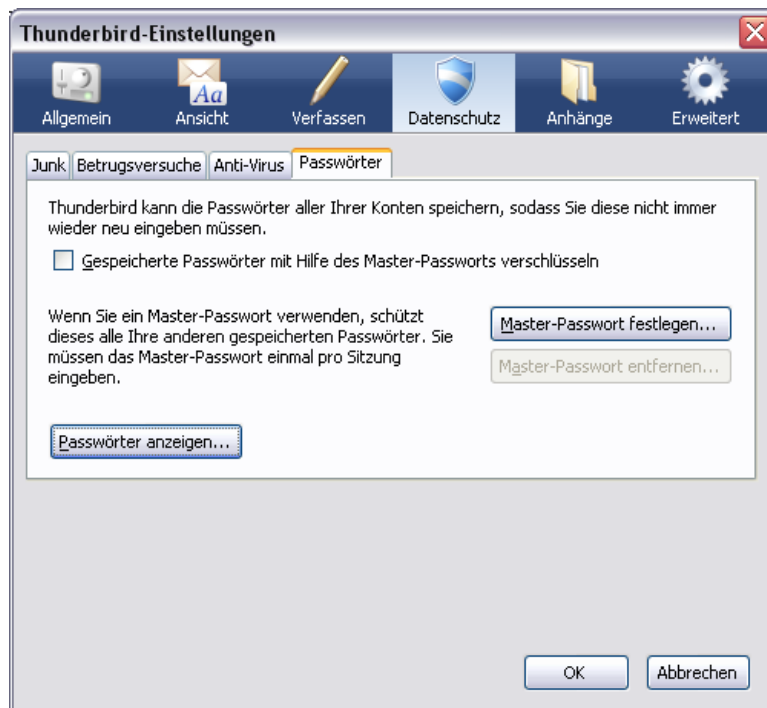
Thunderbird-Einstellungen

Allgemein Ansicht Verfassen Datenschutz Anhänge Erweitert

Junk Betrugsversuche Anti-Virus Passwörter

Thunderbird kann die Passwörter aller Ihrer Konten speichern, sodass Sie diese nicht immer wieder neu eingeben müssen.

Gespeicherte Passwörter mit Hilfe des Master-Passworts verschlüsseln

Wenn Sie ein Master-Passwort verwenden, schützt dieses alle Ihre anderen gespeicherten Passwörter. Sie müssen das Master-Passwort einmal pro Sitzung eingeben.

Master-Passwort festlegen...

Master-Passwort entfernen...

Passwörter anzeigen...

OK Abbrechen